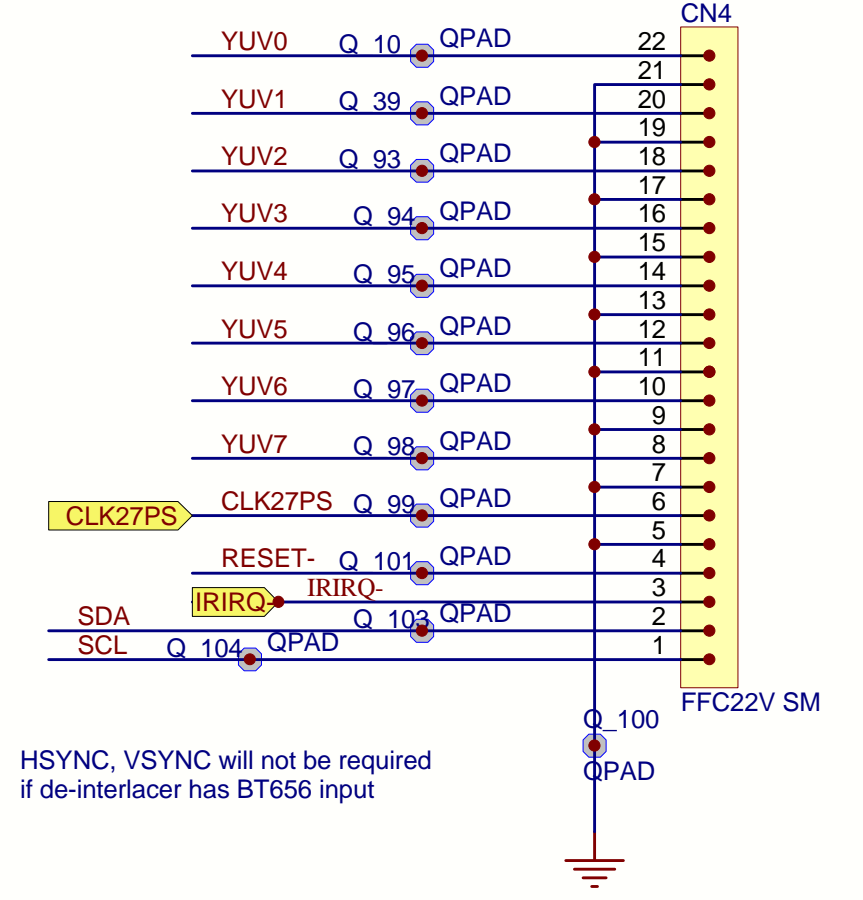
CN4

YUV0 Q_10 QPAD 22
21
YUV1 Q_39 QPAD 20
19
YUV2 Q_93 QPAD 18
17
YUV3 Q_94 QPAD 16
15
YUV4 Q_95 QPAD 14
13
YUV5 Q_96 QPAD 12
11
YUV6 Q_97 QPAD 10
9
YUV7 Q_98 QPAD 8
7
CLK27PS CLK27PS Q_99 QPAD 6
5
RESET- Q_101 QPAD 4
IRIRQ- IRIRQ- 3
SDA Q_103 QPAD 2
SCL Q_104 QPAD 1

FFC22V SM

Q_100
QPAD

HSYNC, VSYNC will not be required if de-interlacer has BT656 input